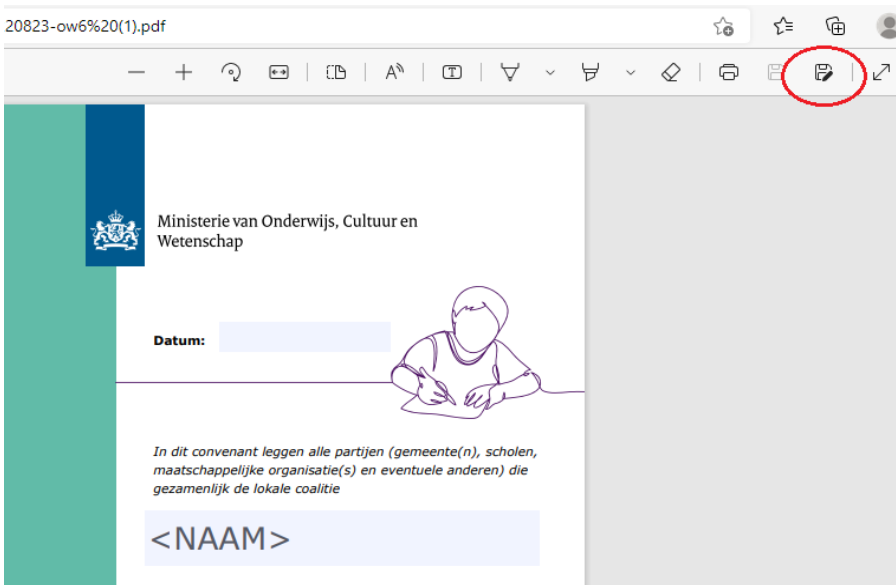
20823-ow6%20(1).pdf

Ministerie van Onderwijs, Cultuur en Wetenschap

Datum:

In dit convenant leggen alle partijen (gemeente(n), scholen, maatschappelijke organisatie(s) en eventuele anderen) die gezamenlijk de lokale coalitie

<NAAM>